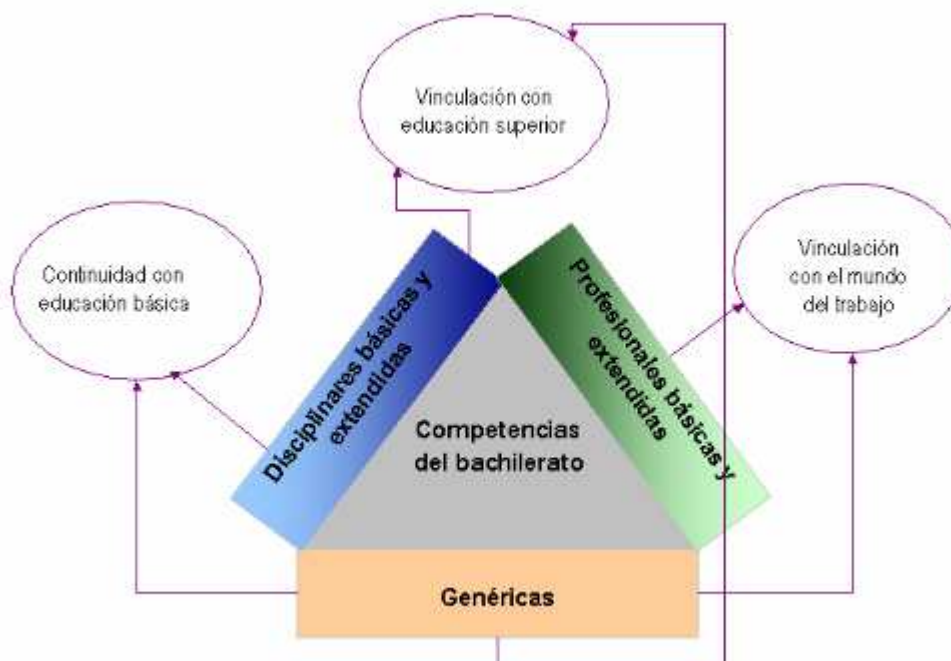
Vinculación con educación superior

Continuidad con educación básica

Vinculación con el mundo del trabajo

Disciplinares básicas y extendidas

Profesionales básicas y extendidas

Competencias del bachilerato

Genéricas